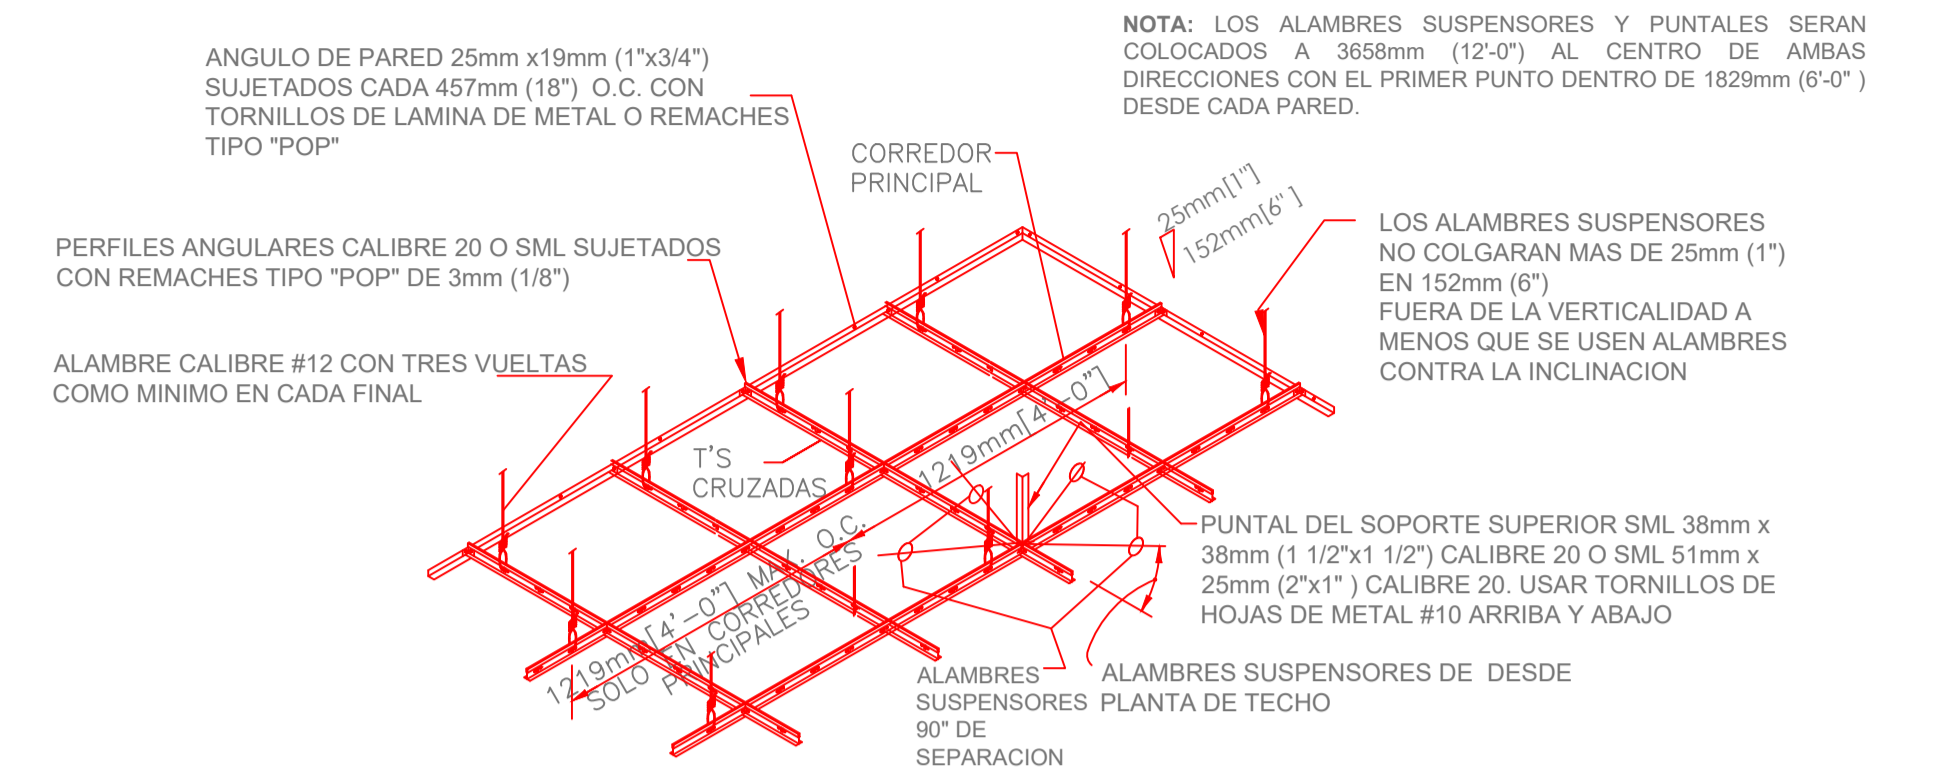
NOTA: LOS ALAMBRES SUSPENSORES Y PUNTALES SERAN COLOCADOS A 3658mm (12'-0") AL CENTRO DE AMBAS DIRECCIONES CON EL PRIMER PUNTO DENTRO DE 1829mm (6'-0" ) DESDE CADA PARED.

ANGULO DE PARED 25mm x19mm (1"x3/4") SUJETADOS CADA 457mm (18") O.C. CON TORNILLOS DE LAMINA DE METAL O REMACHES TIPO "POP"

CORREDOR PRINCIPAL

25mm[1"]

152mm[6"]

PERFILES ANGULARES CALIBRE 20 O SML SUJETADOS CON REMACHES TIPO "POP" DE 3mm (1/8")

LOS ALAMBRES SUSPENSORES NO COLGARAN MAS DE 25mm (1") EN 152mm (6") FUERA DE LA VERTICALIDAD A MENOS QUE SE USEN ALAMBRES CONTRA LA INCLINACION

ALAMBRE CALIBRE #12 CON TRES VUELTAS COMO MINIMO EN CADA FINAL

T'S CRUZADAS

1219mm[4'-0"]

1219mm[4'-0"] MAX. O.C. SOLO EN CORREDORES PRINCIPALES

PUNTAL DEL SOPORTE SUPERIOR SML 38mm x 38mm (1 1/2"x1 1/2") CALIBRE 20 O SML 51mm x 25mm (2"x1" ) CALIBRE 20. USAR TORNILLOS DE HOJAS DE METAL #10 ARRIBA Y ABAJO

ALAMBRES SUSPENSORES 90" DE SEPARACION

ALAMBRES SUSPENSORES DE DESDE PLANTA DE TECHO